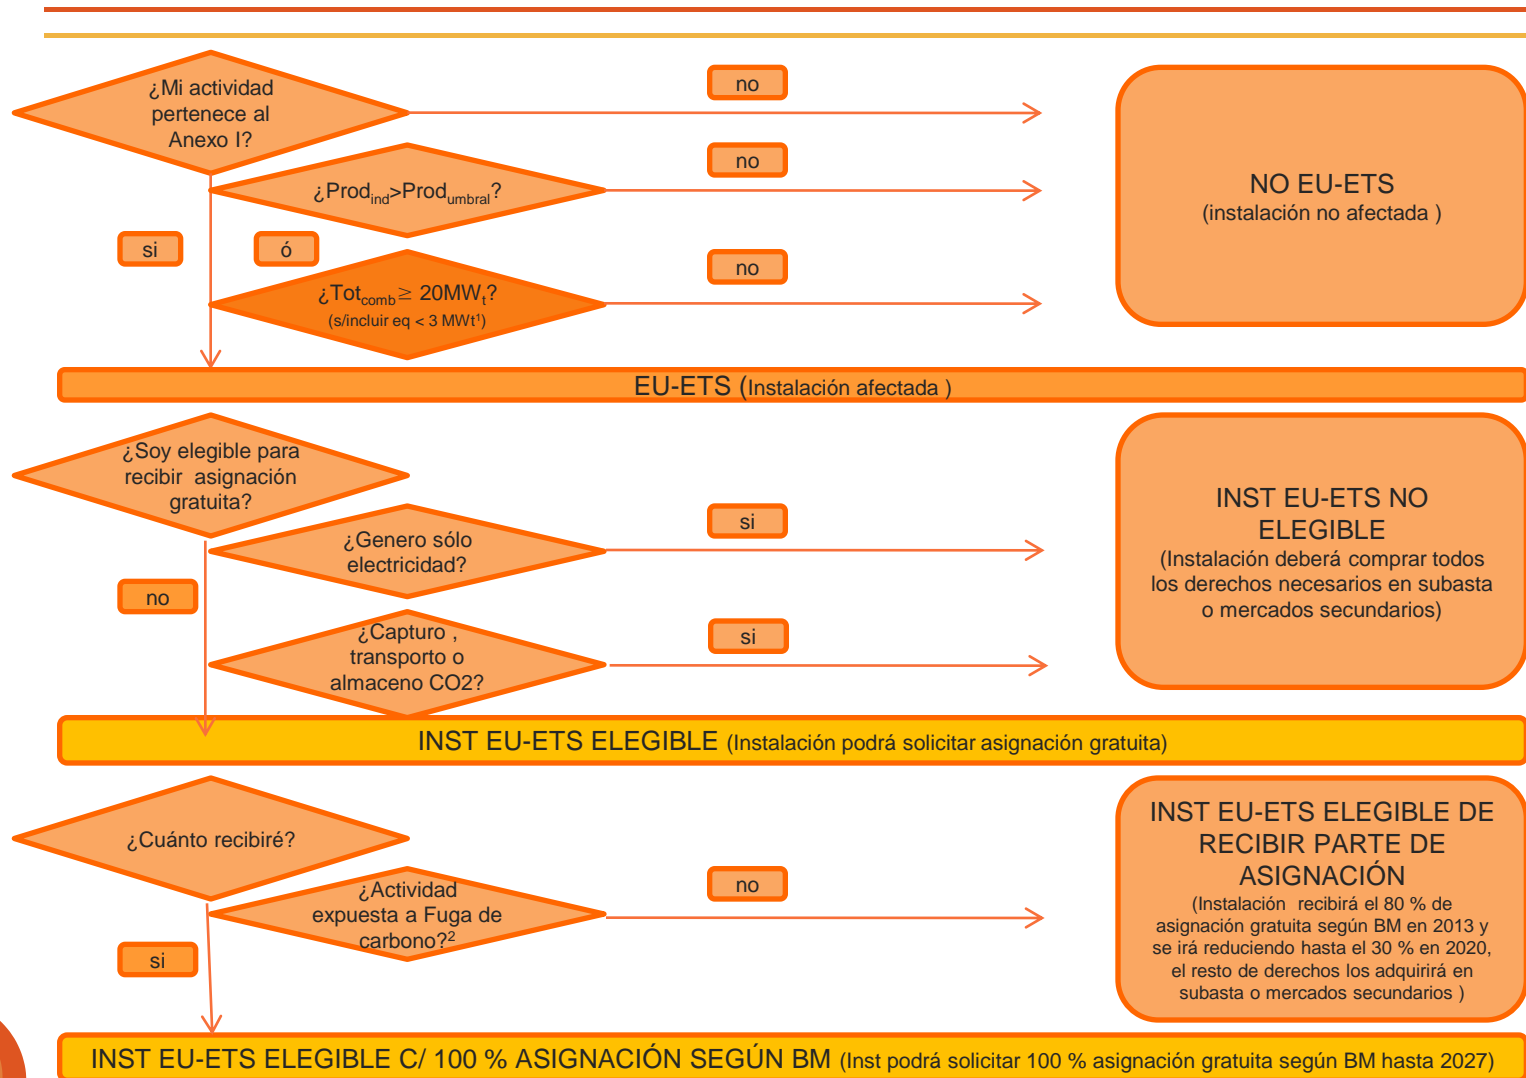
¿Mi actividad pertenece al Anexo I?

no

¿Prod$_{ind}$>Prod$_{umbral}$?

no

NO EU-ETS
(instalación no afectada )

si

ó

¿Tot$_{comb}$≥ 20MW$_t$?
(s/incluir eq < 3 MWt$^1$)

no

EU-ETS (Instalación afectada )

¿Soy elegible para recibir asignación gratuita?

INST EU-ETS NO ELEGIBLE
(Instalación deberá comprar todos los derechos necesarios en subasta o mercados secundarios)

¿Genero sólo electricidad?

si

no

¿Capturo , transporto o almaceno CO2?

si

INST EU-ETS ELEGIBLE (Instalación podrá solicitar asignación gratuita)

¿Cuánto recibiré?

INST EU-ETS ELEGIBLE DE RECIBIR PARTE DE ASIGNACIÓN
(Instalación recibirá el 80 % de asignación gratuita según BM en 2013 y se irá reduciendo hasta el 30 % en 2020, el resto de derechos los adquirirá en subasta o mercados secundarios )

¿Actividad expuesta a Fuga de carbono?$^2$

no

si

INST EU-ETS ELEGIBLE C/ 100 % ASIGNACIÓN SEGÚN BM (Inst podrá solicitar 100 % asignación gratuita según BM hasta 2027)